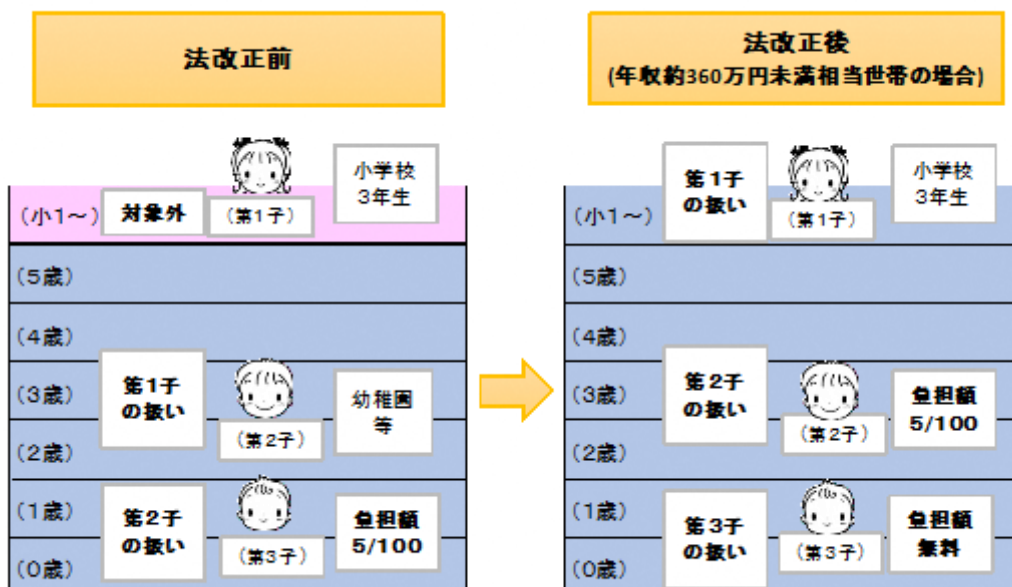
法改正前

(小1〜) 対象外 (第1子) 小学校3年生

(5歳)

(4歳)

(3歳) 第1子の扱い 幼稚園等

(2歳) (第2子)

(1歳) 第2子の扱い 負担額5/100

(0歳) (第3子)

法改正後
(年収約360万円未満相当世帯の場合)

(小1〜) 第1子の扱い (第1子) 小学校3年生

(5歳)

(4歳)

(3歳) 第2子の扱い 負担額5/100

(2歳) (第2子)

(1歳) 第3子の扱い 負担額無料

(0歳) (第3子)